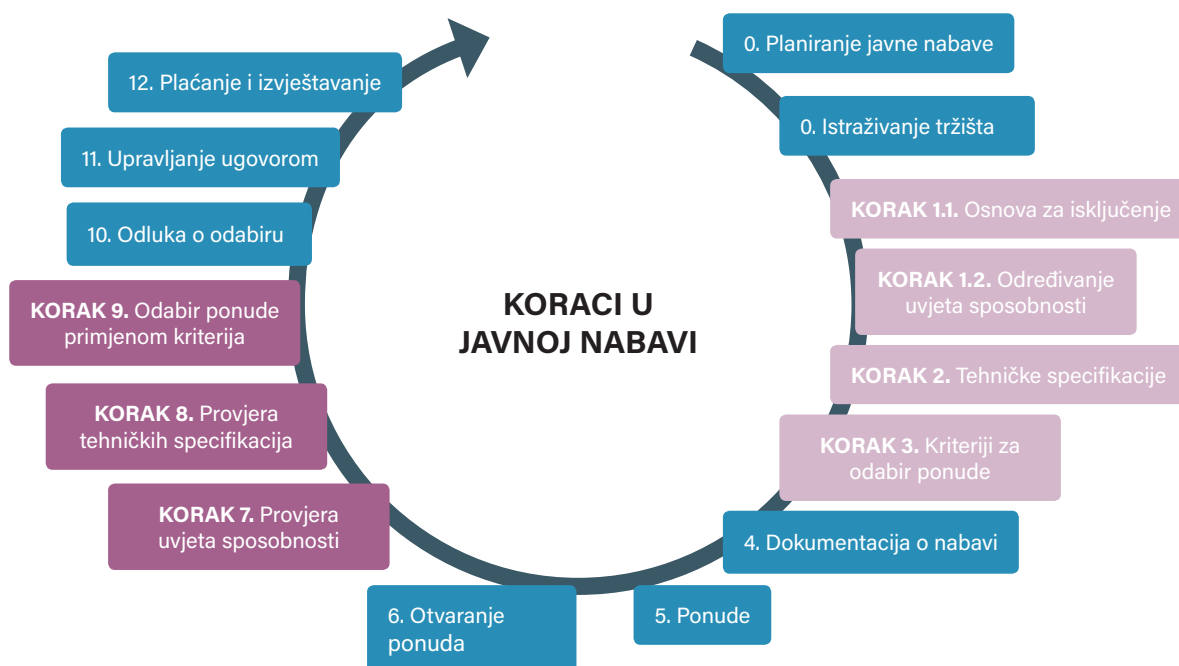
KORACI U JAVNOJ NABAVI

0. Planiranje javne nabave

0. Istraživanje tržišta

**KORAK 1.1.** Osnova za isključenje

**KORAK 1.2.** Određivanje uvjeta sposobnosti

**KORAK 2.** Tehničke specifikacije

**KORAK 3.** Kriteriji za odabir ponude

4. Dokumentacija o nabavi

5. Ponude

6. Otvaranje ponuda

**KORAK 7.** Provjera uvjeta sposobnosti

**KORAK 8.** Provjera tehničkih specifikacija

**KORAK 9.** Odabir ponude primjenom kriterija

10. Odluka o odabiru

11. Upravljanje ugovorom

12. Plaćanje i izvještavanje